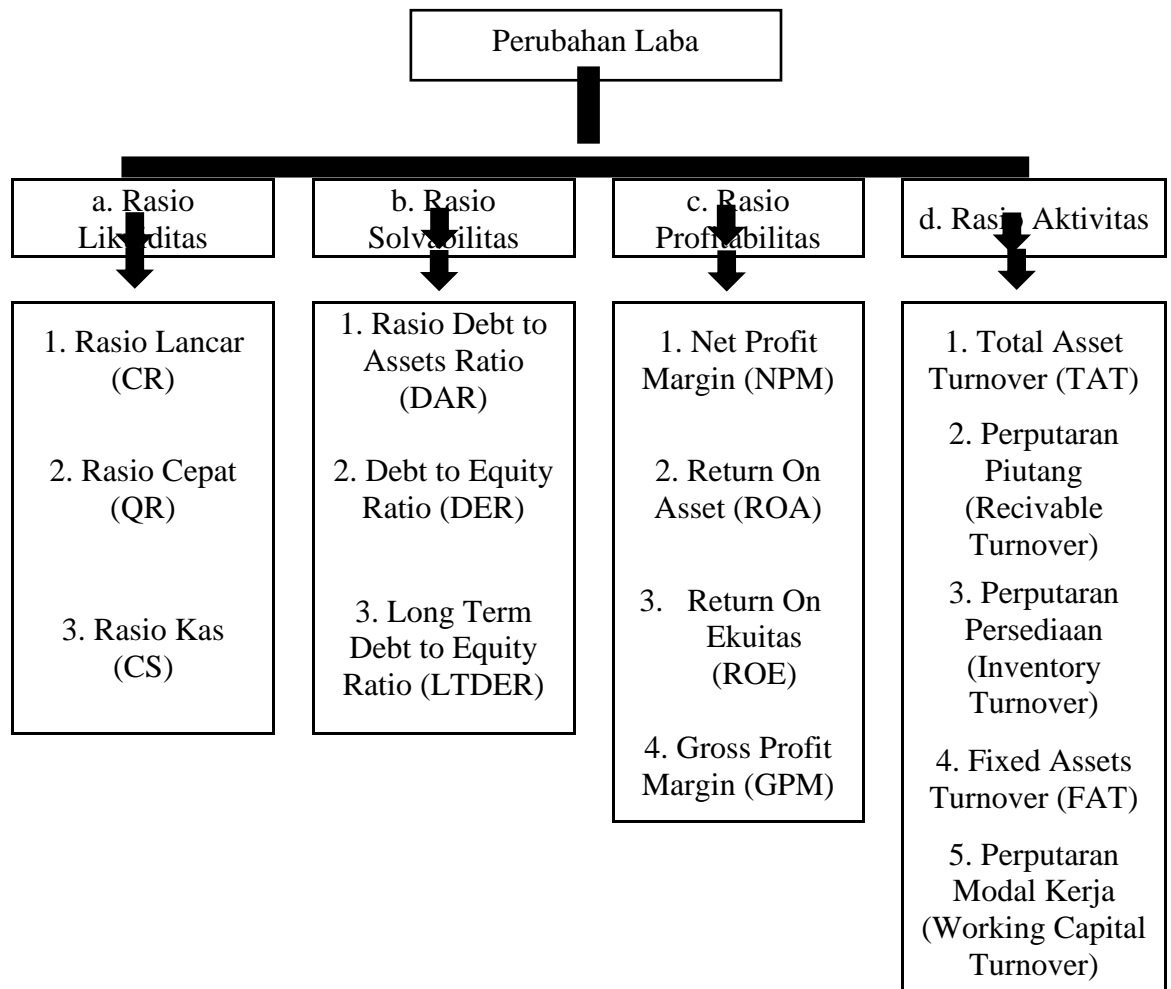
Perubahan Laba

a. Rasio Lik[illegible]ditas

b. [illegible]asio Solv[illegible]bilitas

c. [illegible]asio Prof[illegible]tabilitas

d. Ras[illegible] Aktivitas

1. Rasio Lancar (CR)

2. Rasio Cepat (QR)

3. Rasio Kas (CS)

1. Rasio Debt to Assets Ratio (DAR)

2. Debt to Equity Ratio (DER)

3. Long Term Debt to Equity Ratio (LTDER)

1. Net Profit Margin (NPM)

2. Return On Asset (ROA)

3. Return On Ekuitas (ROE)

4. Gross Profit Margin (GPM)

1. Total Asset Turnover (TAT)

2. Perputaran Piutang (Recivable Turnover)

3. Perputaran Persediaan (Inventory Turnover)

4. Fixed Assets Turnover (FAT)

5. Perputaran Modal Kerja (Working Capital Turnover)